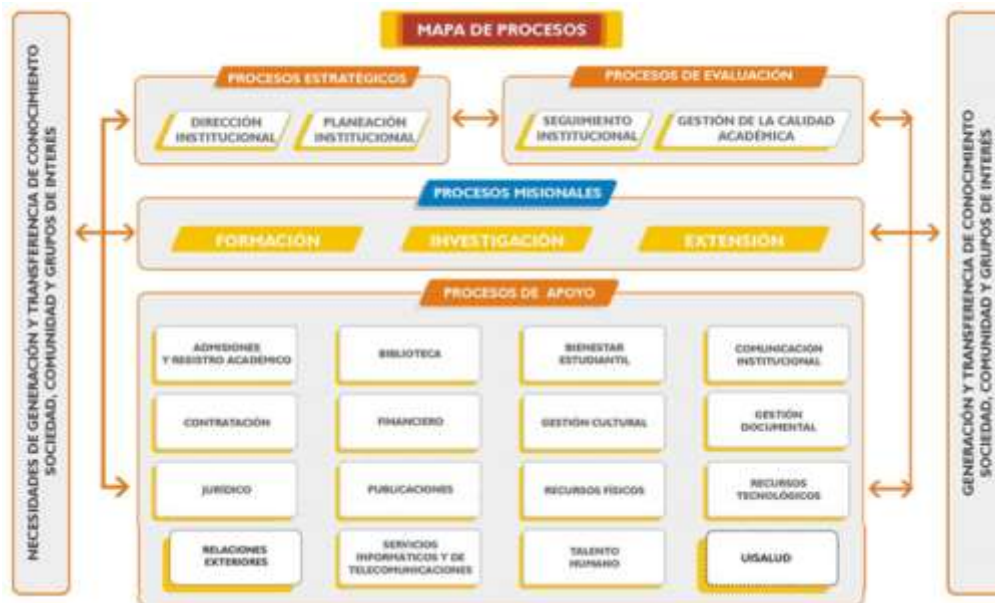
NECESIDADES DE GENERACIÓN Y TRANSFERENCIA DE CONOCIMIENTO SOCIEDAD, COMUNIDAD Y GRUPOS DE INTERÉS

MAPA DE PROCESOS

PROCESOS ESTRATÉGICOS

DIRECCIÓN INSTITUCIONAL

PLANEACIÓN INSTITUCIONAL

PROCESOS DE EVALUACIÓN

SEGUIMIENTO INSTITUCIONAL

GESTIÓN DE LA CALIDAD ACADÉMICA

PROCESOS MISIONALES

FORMACIÓN

INVESTIGACIÓN

EXTENSIÓN

PROCESOS DE APOYO

ADMISIONES Y REGISTRO ACADÉMICO

BIBLIOTECA

BIENESTAR ESTUDIANTIL

COMUNICACIÓN INSTITUCIONAL

CONTRATACIÓN

FINANCIERO

GESTIÓN CULTURAL

GESTIÓN DOCUMENTAL

JURÍDICO

PUBLICACIONES

RECURSOS FÍSICOS

RECURSOS TECNOLÓGICOS

RELACIONES EXTERIORES

SERVICIOS INFORMÁTICOS Y DE TELECOMUNICACIONES

TALENTO HUMANO

UISALUD

GENERACIÓN Y TRANSFERENCIA DE CONOCIMIENTO SOCIEDAD, COMUNIDAD Y GRUPOS DE INTERÉS